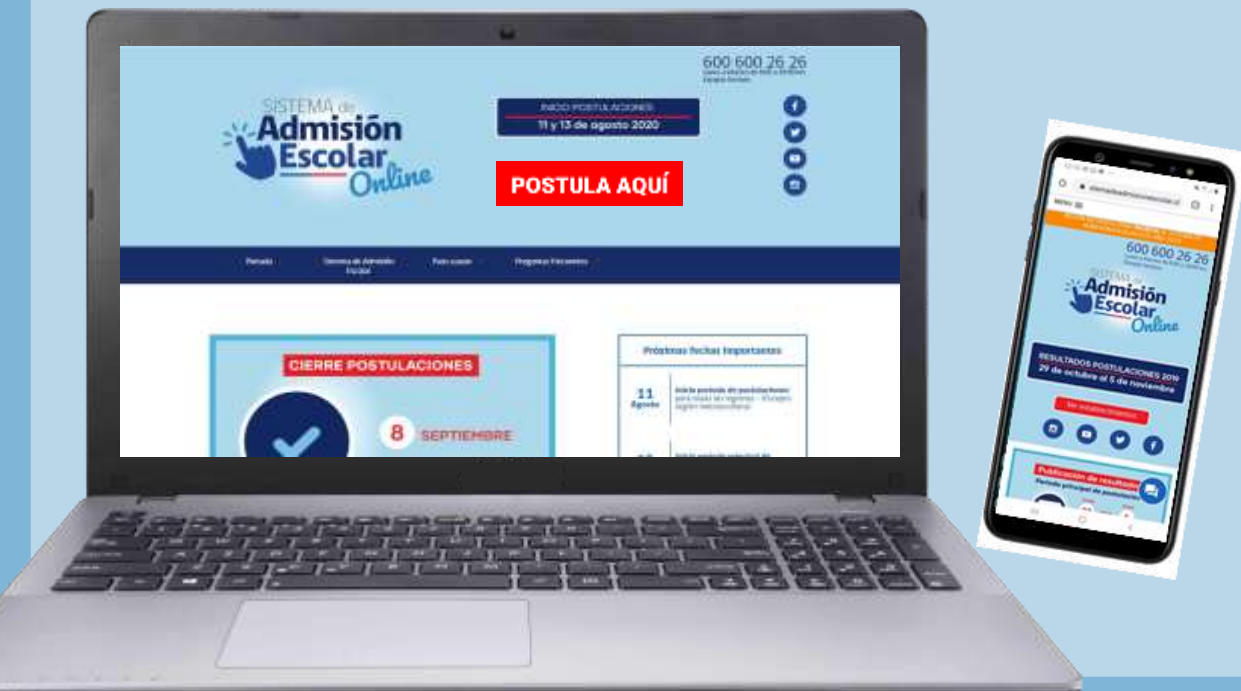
600 600 26 26
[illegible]

SISTEMA de
Admisión
Escolar
Online

INICIO POSTULACIONES
11 y 13 de agosto 2020

POSTULA AQUÍ

Portada
Sistema de Admisión Escolar
Paso a paso
Preguntas Frecuentes

CIERRE POSTULACIONES

8 SEPTIEMBRE

Próximas fechas importantes

11 Agosto
Inicio periodo de postulaciones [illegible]

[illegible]

MENU
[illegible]
600 600 26 26
SISTEMA de
Admisión
Escolar
Online

RESULTADOS POSTULACIONES 2019
29 de octubre al 5 de noviembre

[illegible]

Publicación de resultados
Periodo principal de postulación